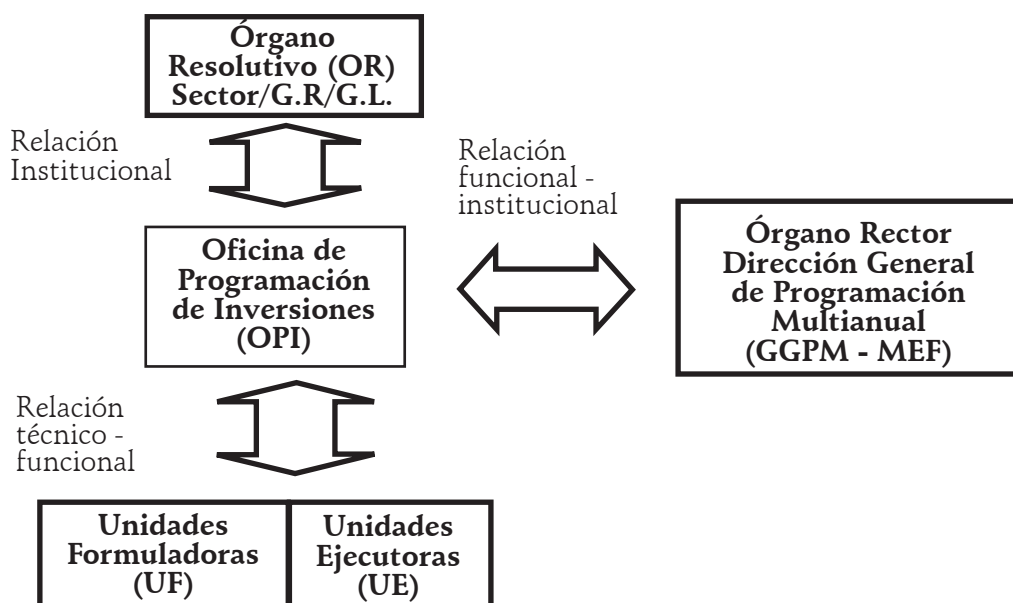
Órgano Resolutivo (OR) Sector/G.R/G.L.

Relación Institucional

Relación funcional - institucional

Oficina de Programación de Inversiones (OPI)

Órgano Rector Dirección General de Programación Multianual (GGPM - MEF)

Relación técnico - funcional

Unidades Formuladoras (UF)

Unidades Ejecutoras (UE)